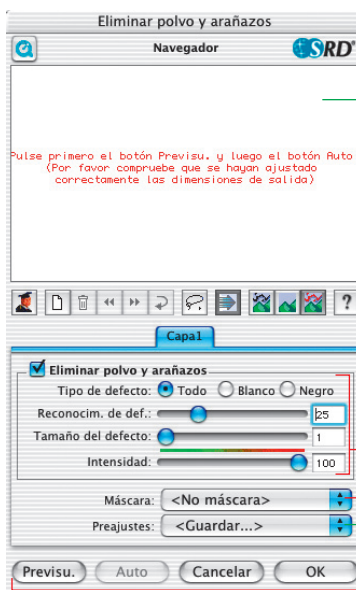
Eliminar polvo y arañazos

Navegador

SRD

Pulse primero el botón Previsu. y luego el botón Auto
(Por favor compruebe que se hayan ajustado correctamente las dimensiones de salida)

?

Capa1

Eliminar polvo y arañazos

Tipo de defecto: Todo Blanco Negro

Reconocim. de def.: 25

Tamaño del defecto: 1

Intensidad: 100

Máscara: <No máscara>

Preajustes: <Guardar...>

Previsu. Auto Cancelar OK